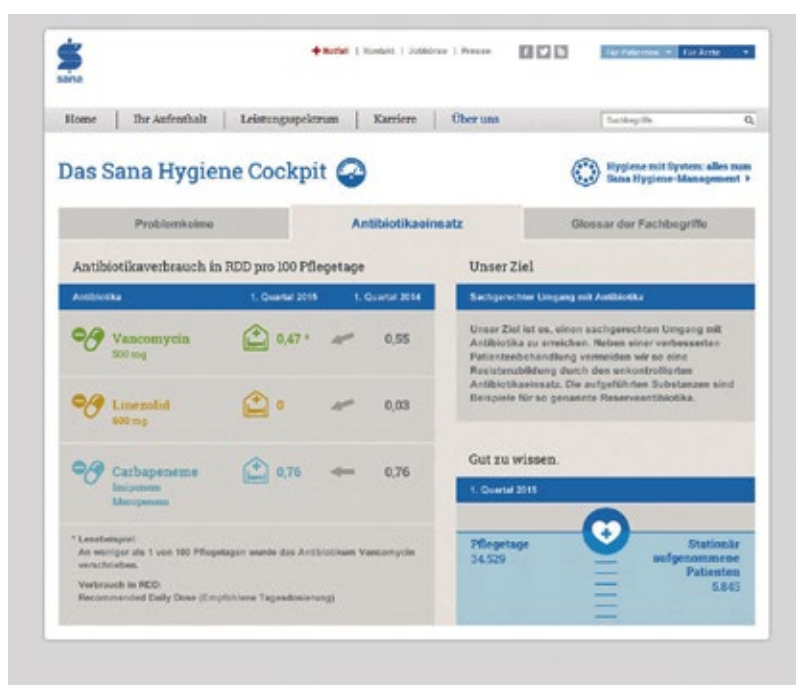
sana

Notfall | Kontakt | Jobbörse | Presse

Für Patienten | Für Ärzte

Home | Ihr Aufenthalt | Leistungsspektrum | Karriere | Über uns

Suchbegriffe

Das Sana Hygiene Cockpit

Hygiene mit System: alles zum Sana Hygiene-Management ›

Problemkeime | Antibiotikaeinsatz | Glossar der Fachbegriffe

Antibiotikaverbrauch in RDD pro 100 Pflegetage

| Antibiotika | 1. Quartal 2015 | 1. Quartal 2014 |
|---|---|---|
| Vancomycin 500 mg | 0,47 * | 0,55 |
| Linezolid 600 mg | 0 | 0,03 |
| Carbapeneme Imipenem Meropenem | 0,76 | 0,76 |

* Lesebeispiel: An weniger als 1 von 100 Pflegetagen wurde das Antibiotikum Vancomycin verschrieben.

Verbrauch in RDD: Recommended Daily Dose (Empfohlene Tagesdosierung)

Unser Ziel

Sachgerechter Umgang mit Antibiotika

Unser Ziel ist es, einen sachgerechten Umgang mit Antibiotika zu erreichen. Neben einer verbesserten Patientenbehandlung vermeiden wir so eine Resistenzbildung durch den unkontrollierten Antibiotikaeinsatz. Die aufgeführten Substanzen sind Beispiele für so genannte Reserveantibiotika.

Gut zu wissen.

1. Quartal 2015

Pflegetage 34.529

Stationär aufgenommene Patienten 5.845